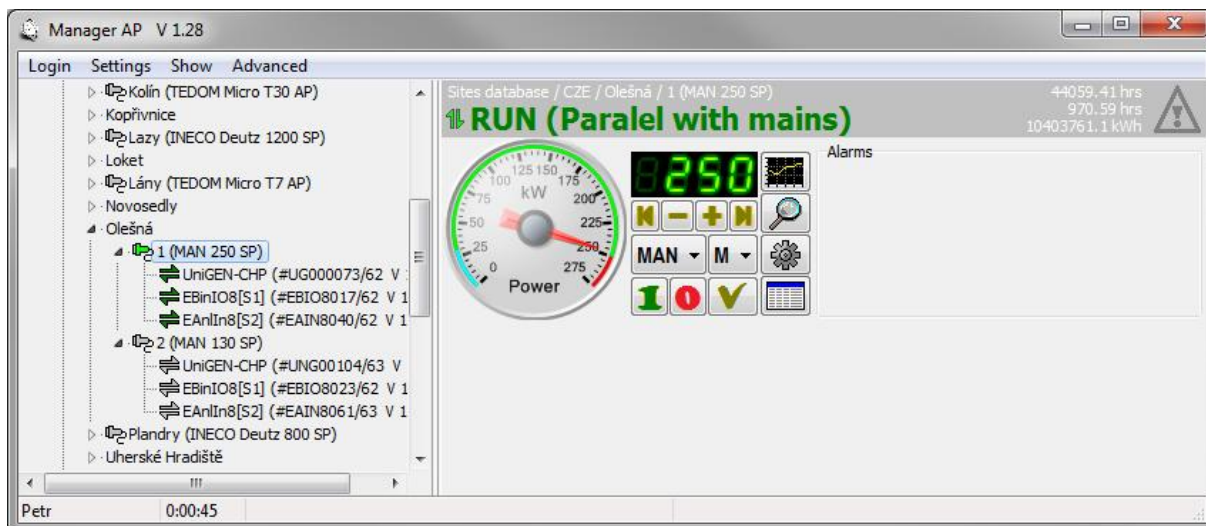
Manager AP V 1.28

Login Settings Show Advanced

Kolín (TEDOM Micro T30 AP)
Kopřivnice
Lazy (INECO Deutz 1200 SP)
Loket
Lány (TEDOM Micro T7 AP)
Novosedly
Olešná
1 (MAN 250 SP)
UniGEN-CHP (#UG000073/62 V
EBinIO8[S1] (#EBIO8017/62 V 1
EAnlIn8[S2] (#EAIN8040/62 V 1
2 (MAN 130 SP)
UniGEN-CHP (#UNG00104/63 V
EBinIO8[S1] (#EBIO8023/62 V 1
EAnlIn8[S2] (#EAIN8061/63 V 1
Plandry (INECO Deutz 800 SP)
Uherské Hradiště

Sites database / CZE / Olešná / 1 (MAN 250 SP)

RUN (Paralel with mains)

44059.41 hrs
970.59 hrs
10403761.1 kWh

0 25 50 75 100 125 150 175 200 225 250 275
kW
Power

250

MAN M

Alarms

Petr 0:00:45